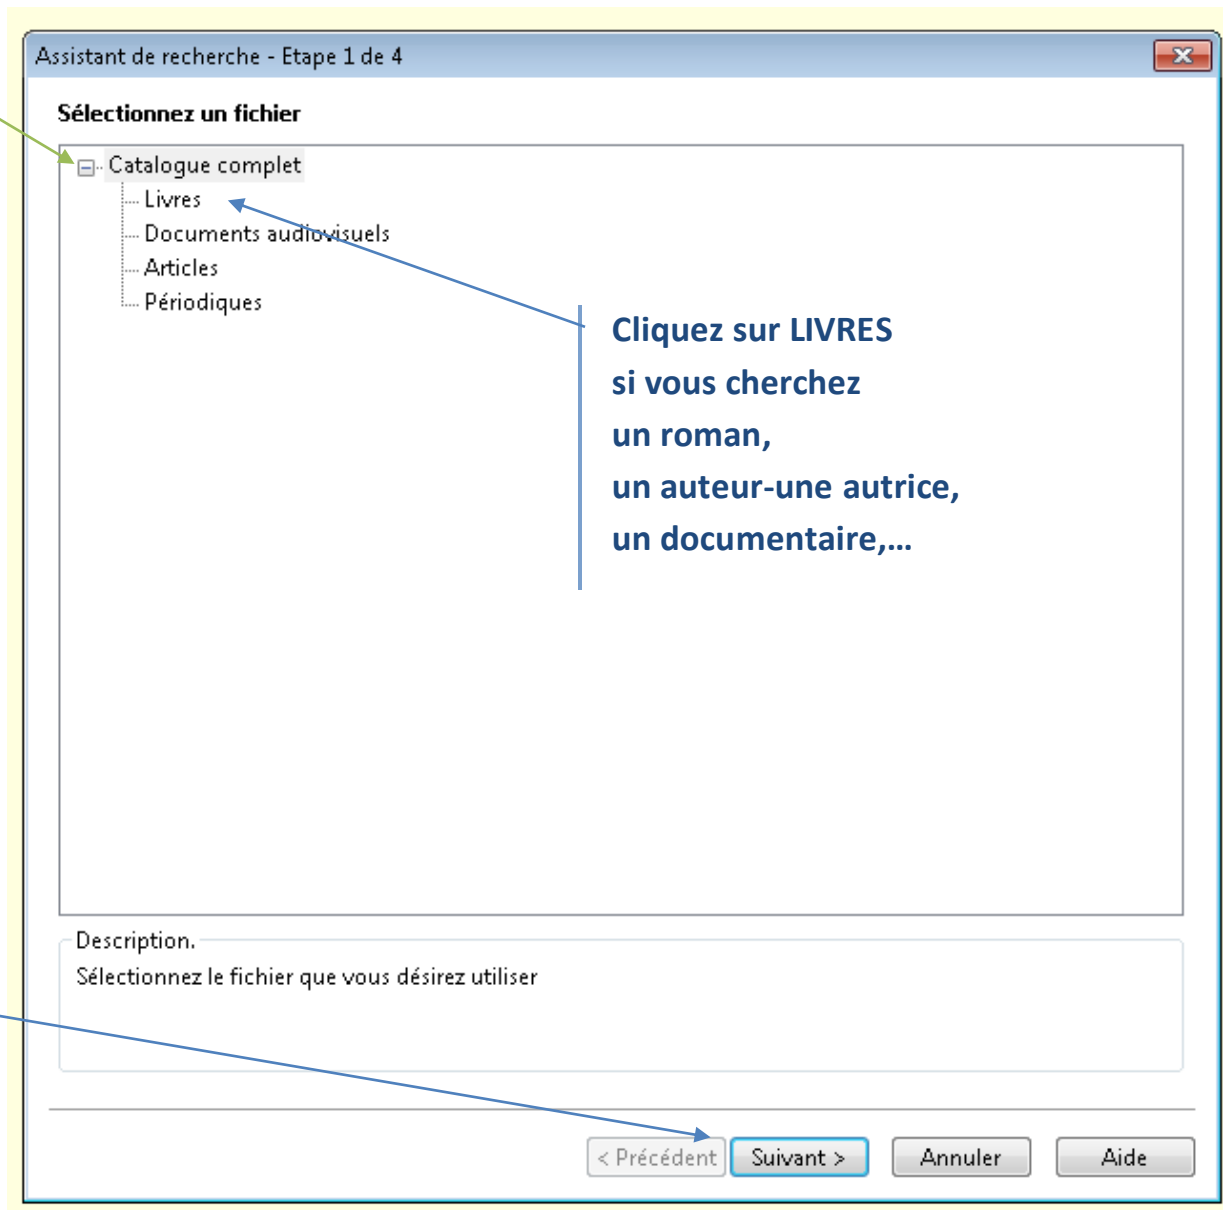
Assistant de recherche - Etape 1 de 4

Sélectionnez un fichier

Catalogue complet
Livres
Documents audiovisuels
Articles
Périodiques

Cliquez sur LIVRES
si vous cherchez
un roman,
un auteur-une autrice,
un documentaire,…

Description.
Sélectionnez le fichier que vous désirez utiliser

< Précédent
Suivant >
Annuler
Aide